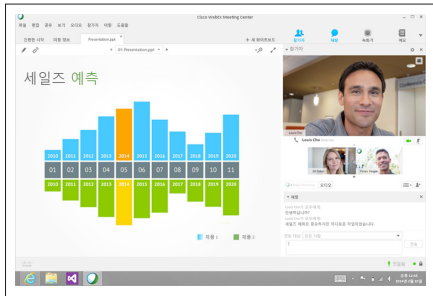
Cisco WebEx Meeting Center

파일 편집 공유 보기 오디오 참가자 회의 도움말

빠른 시작 자동 정보 Presentation.ppt

01-Presentation.pptx

새 화이트보드

참가자 채팅 녹화기 메모

세일즈 예측

| 2010 | 2011 | 2012 | 2013 | 2014 | 2015 | 2016 | 2017 | 2018 | 2019 | 2020 |
|---|---|---|---|---|---|---|---|---|---|---|
| 01 | 02 | 03 | 04 | 05 | 06 | 07 | 08 | 09 | 10 | 11 |
| 2010 | 2011 | 2012 | 2013 | 2014 | 2015 | 2016 | 2017 | 2018 | 2019 | 2020 |

제품 1 제품 2

Laura Chu

오디오

채팅

안녕하세요!

세일즈 예측은 훌륭하게 작성되었습니다.

전체 대상 전송